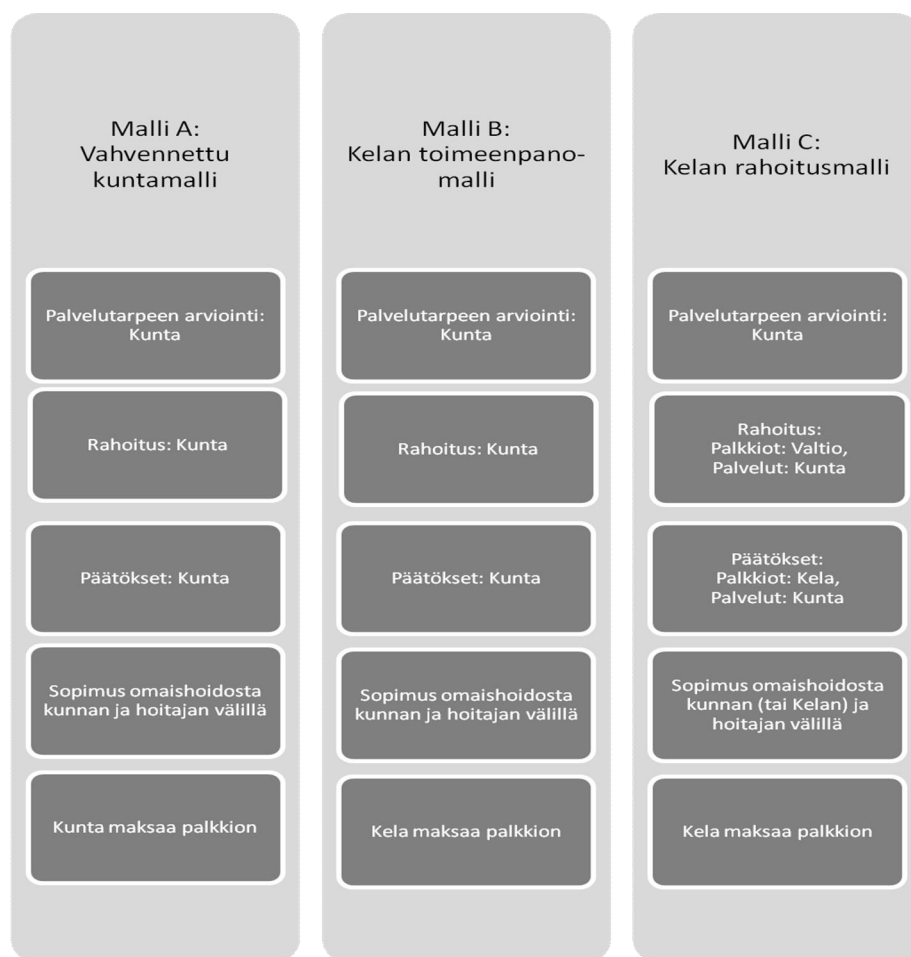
Malli A: Vahvennettu kuntamalli

Palvelutarpeen arviointi: Kunta

Rahoitus: Kunta

Päätökset: Kunta

Sopimus omaishoidosta kunnan ja hoitajan välillä

Kunta maksaa palkkion

Malli B: Kelan toimeenpanomalli

Palvelutarpeen arviointi: Kunta

Rahoitus: Kunta

Päätökset: Kunta

Sopimus omaishoidosta kunnan ja hoitajan välillä

Kela maksaa palkkion

Malli C: Kelan rahoitusmalli

Palvelutarpeen arviointi: Kunta

Rahoitus: Palkkiot: Valtio, Palvelut: Kunta

Päätökset: Palkkiot: Kela, Palvelut: Kunta

Sopimus omaishoidosta kunnan (tai Kelan) ja hoitajan välillä

Kela maksaa palkkion